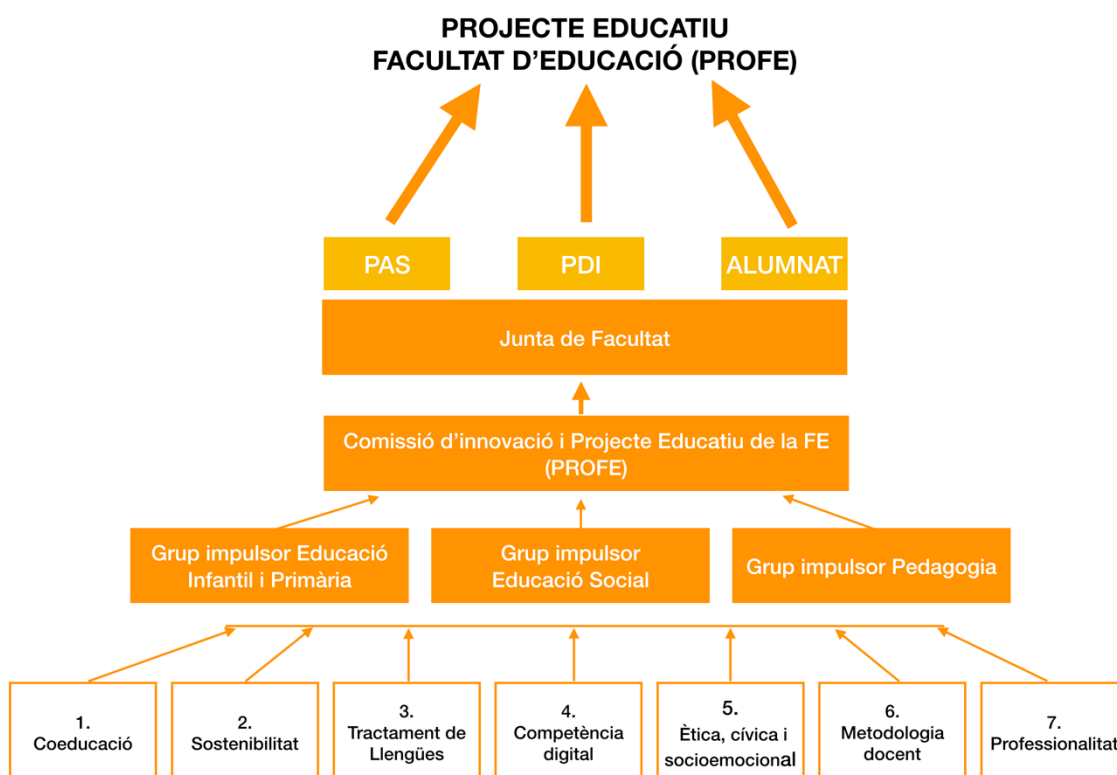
PROJECTE EDUCATIU
FACULTAT D'EDUCACIÓ (PROFE)

PAS

PDI

ALUMNAT

Junta de Facultat

Comissió d'innovació i Projecte Educatiu de la FE (PROFE)

Grup impulsor Educació Infantil i Primària

Grup impulsor Educació Social

Grup impulsor Pedagogia

1. Coeducació

2. Sostenibilitat

3. Tractament de Llengües

4. Competència digital

5. Ètica, cívica i socioemocional

6. Metodologia docent

7. Professionalitat